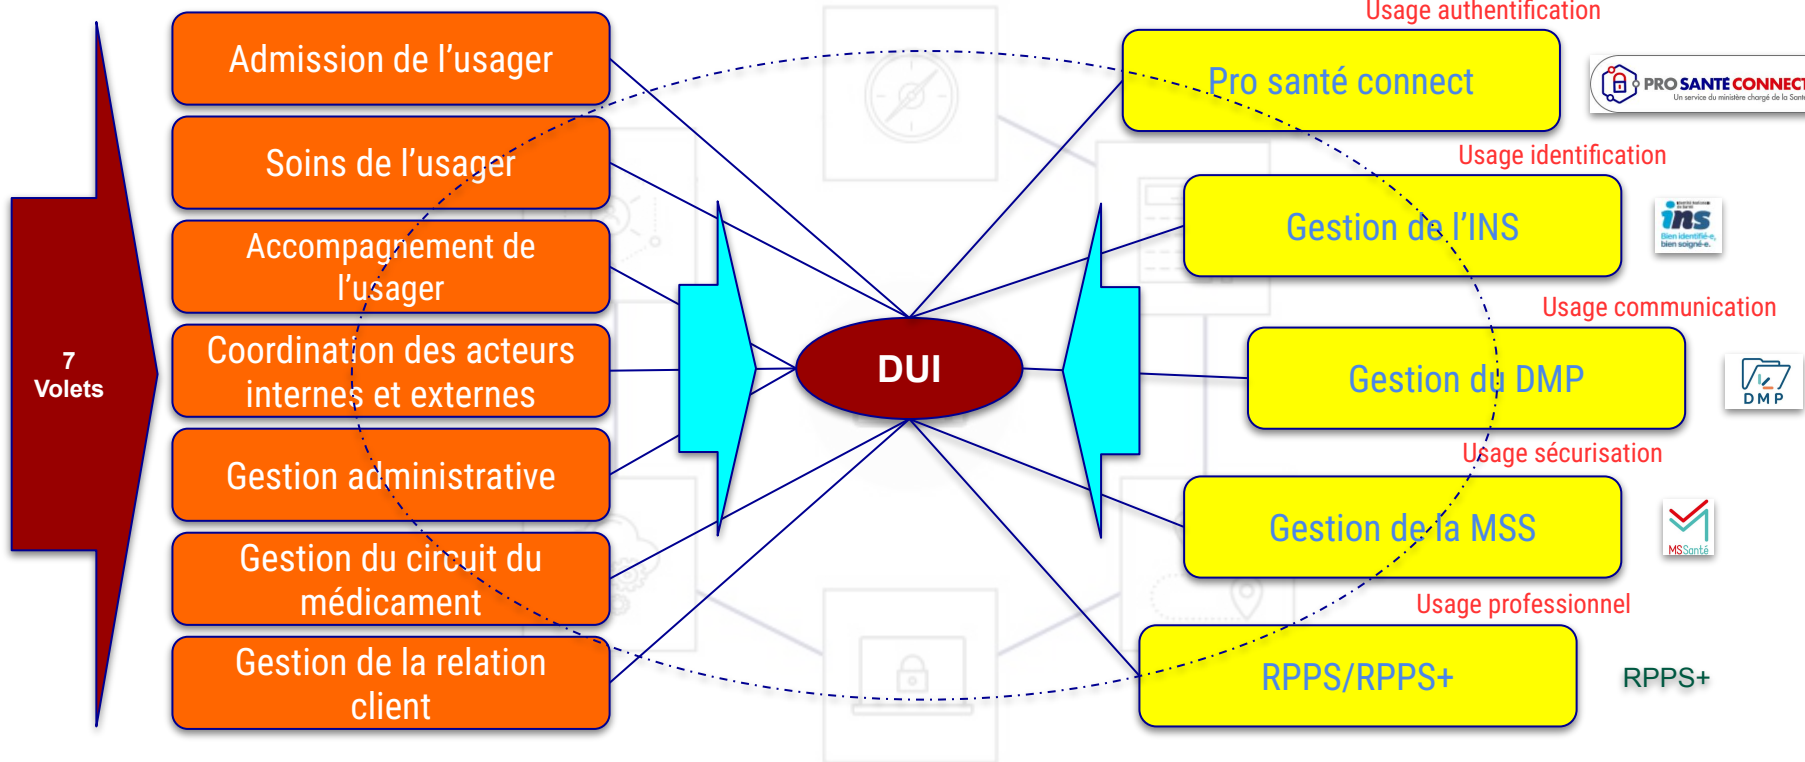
7 Volets

Admission de l'usager

Soins de l'usager

Accompagnement de l'usager

Coordination des acteurs internes et externes

Gestion administrative

Gestion du circuit du médicament

Gestion de la relation client

DUI

Usage authentification

Pro santé connect

PRO SANTE CONNECT
Un service du ministère chargé de la Santé

Usage identification

Gestion de l'INS

ins
Bien identifié·e, bien soigné·e.

Usage communication

Gestion du DMP

DMP

Usage sécurisation

Gestion de la MSS

MSSanté

Usage professionnel

RPPS/RPPS+

RPPS+